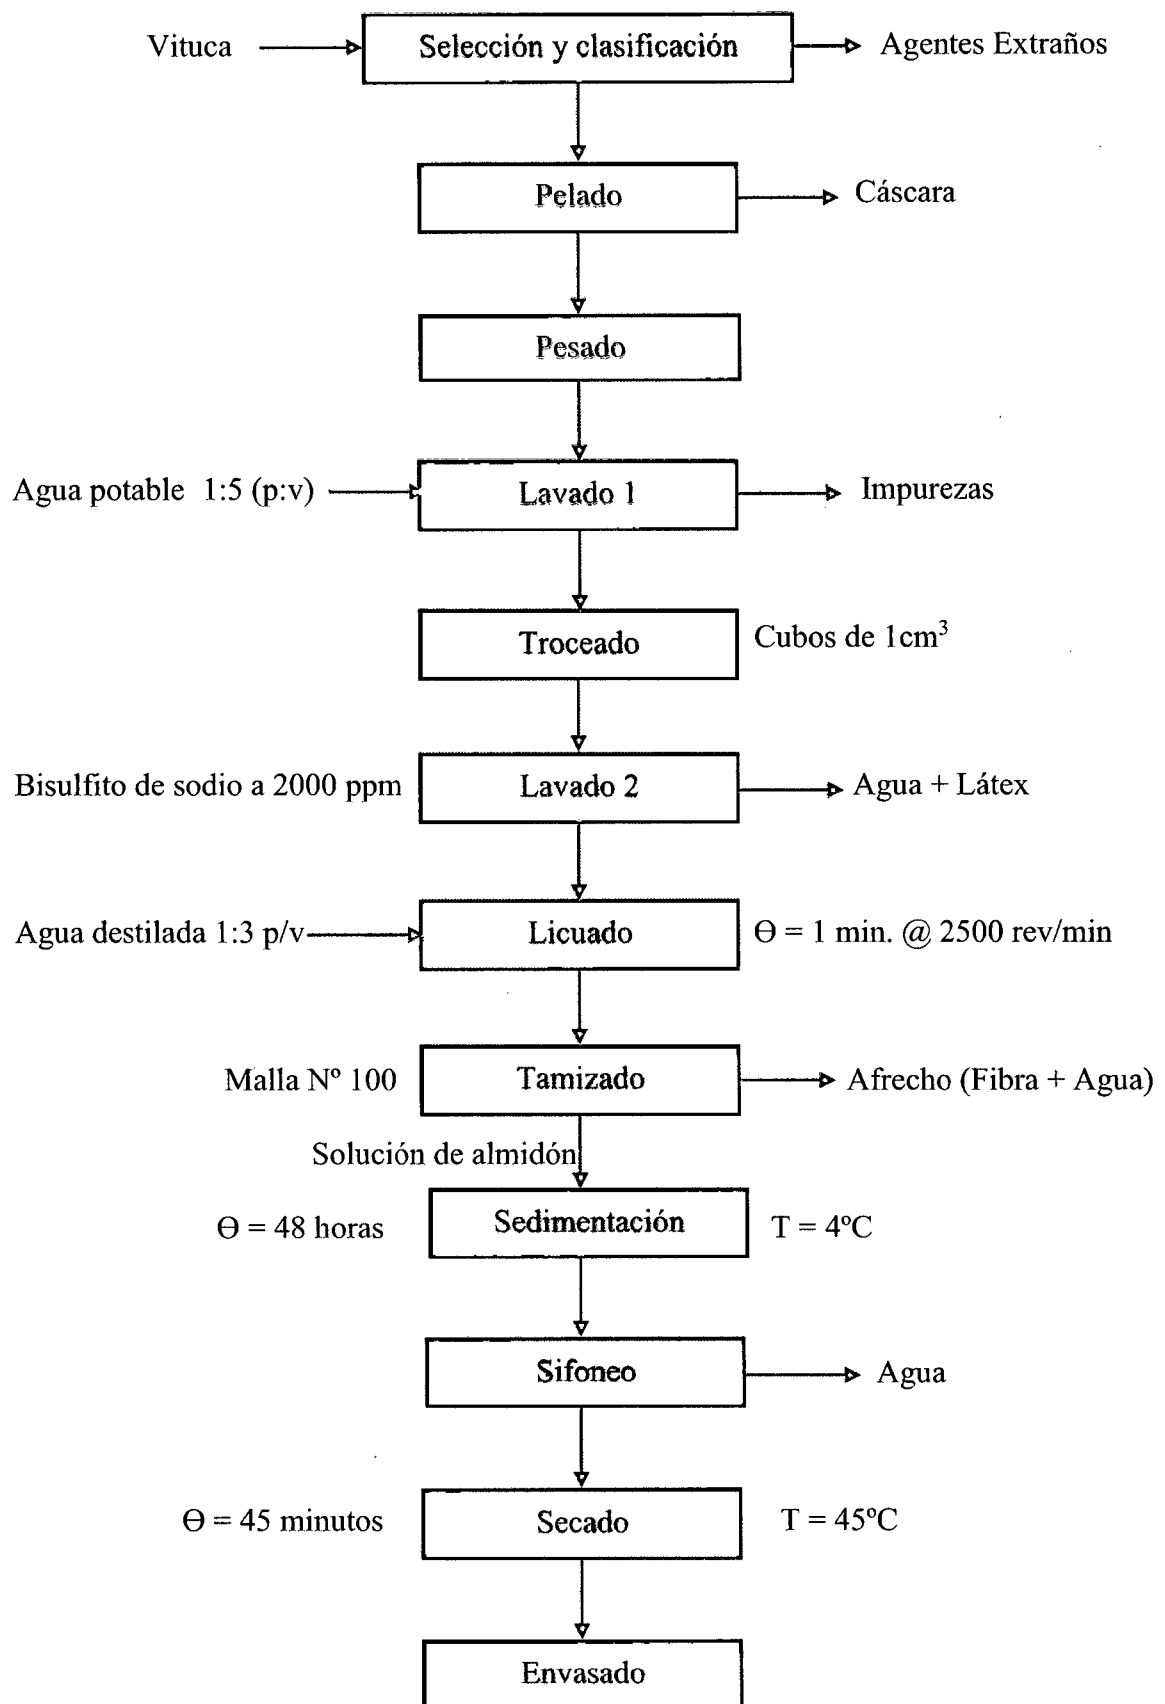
Vituca

Selección y clasificación

Agentes Extraños

Pelado

Cáscara

Pesado

Agua potable 1:5 (p:v)

Lavado 1

Impurezas

Troceado

Cubos de $1cm^3$

Bisulfito de sodio a 2000 ppm

Lavado 2

Agua + Látex

Agua destilada 1:3 p/v

Licuado

$\Theta$ = 1 min. @ 2500 rev/min

Malla Nº 100

Tamizado

Afrecho (Fibra + Agua)

Solución de almidón

$\Theta$ = 48 horas

Sedimentación

T = 4ºC

Sifoneo

Agua

$\Theta$ = 45 minutos

Secado

T = 45ºC

Envasado